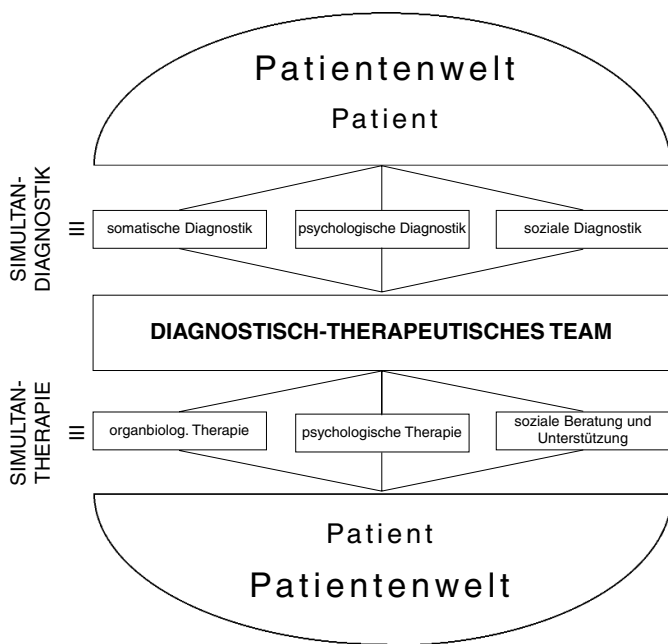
Patientenwelt

Patient

SIMULTAN-DIAGNOSTIK

≡

somatische Diagnostik

psychologische Diagnostik

soziale Diagnostik

DIAGNOSTISCH-THERAPEUTISCHES TEAM

SIMULTAN-THERAPIE

≡

organbiolog. Therapie

psychologische Therapie

soziale Beratung und Unterstützung

Patient

Patientenwelt